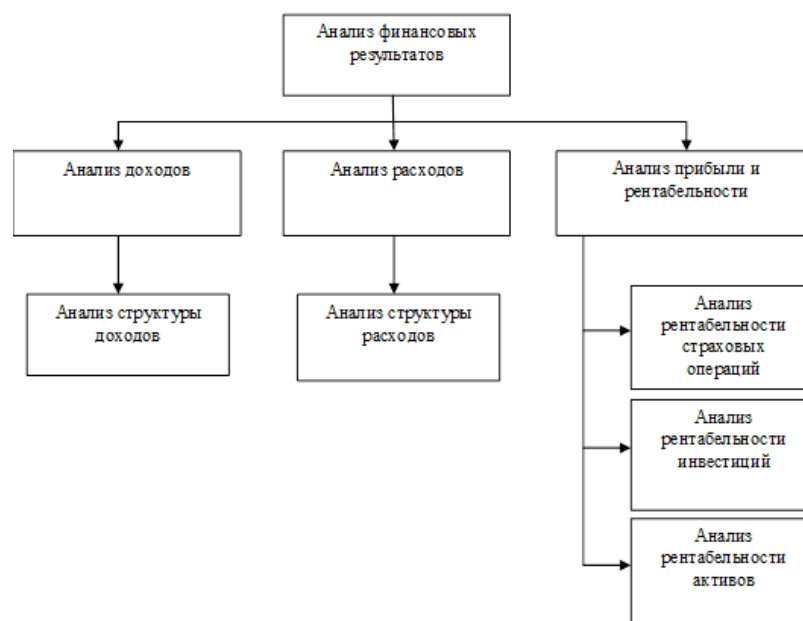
Анализ финансовых результатов

Анализ доходов

Анализ расходов

Анализ прибыли и рентабельности

Анализ структуры доходов

Анализ структуры расходов

Анализ рентабельности страховых операций

Анализ рентабельности инвестиций

Анализ рентабельности активов